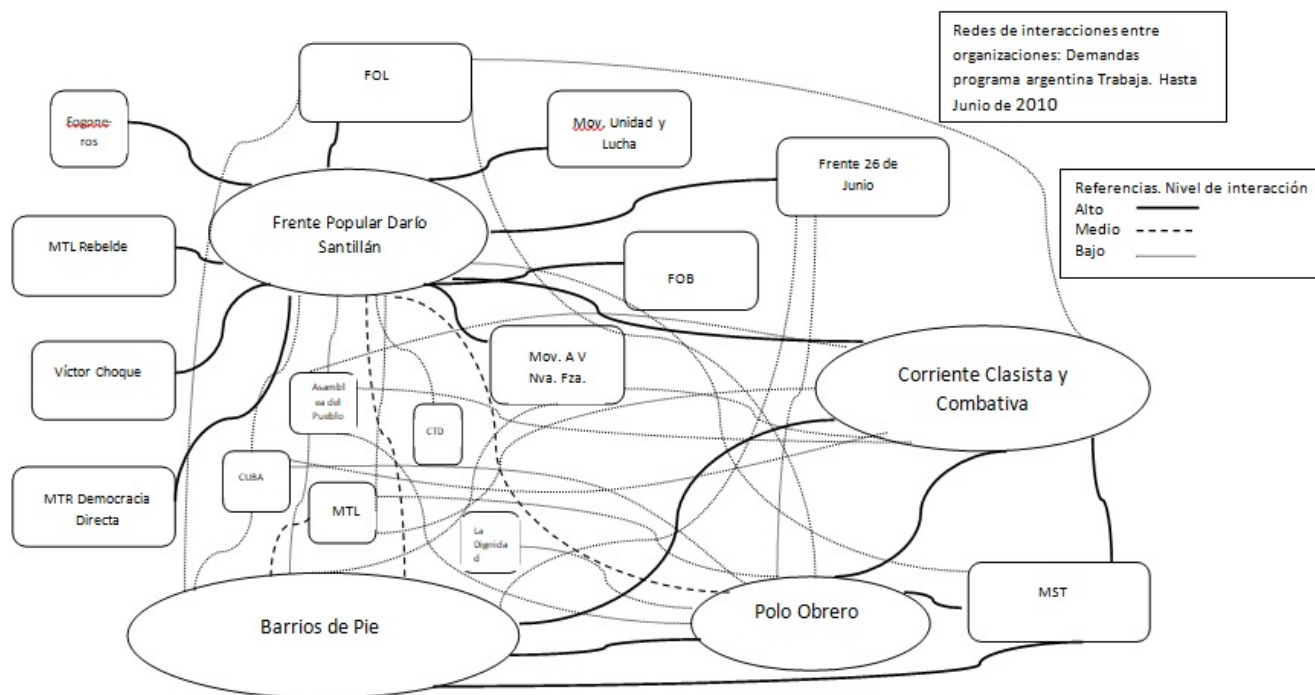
Redes de interacciones entre organizaciones: Demandas programa argentina Trabaja. Hasta Junio de 2010

FOL

Fogoneros

Mov. Unidad y Lucha

Frente 26 de Junio

Referencias. Nivel de interacción
Alto
Medio
Bajo

Frente Popular Darío Santillán

MTL Rebelde

FOB

Víctor Choque

Mov. A V Nva. Fza.

Corriente Clasista y Combativa

Asamblea del Pueblo

CTD

MTR Democracia Directa

CUBA

MTL

La Dignidad

MST

Barrios de Pie

Polo Obrero